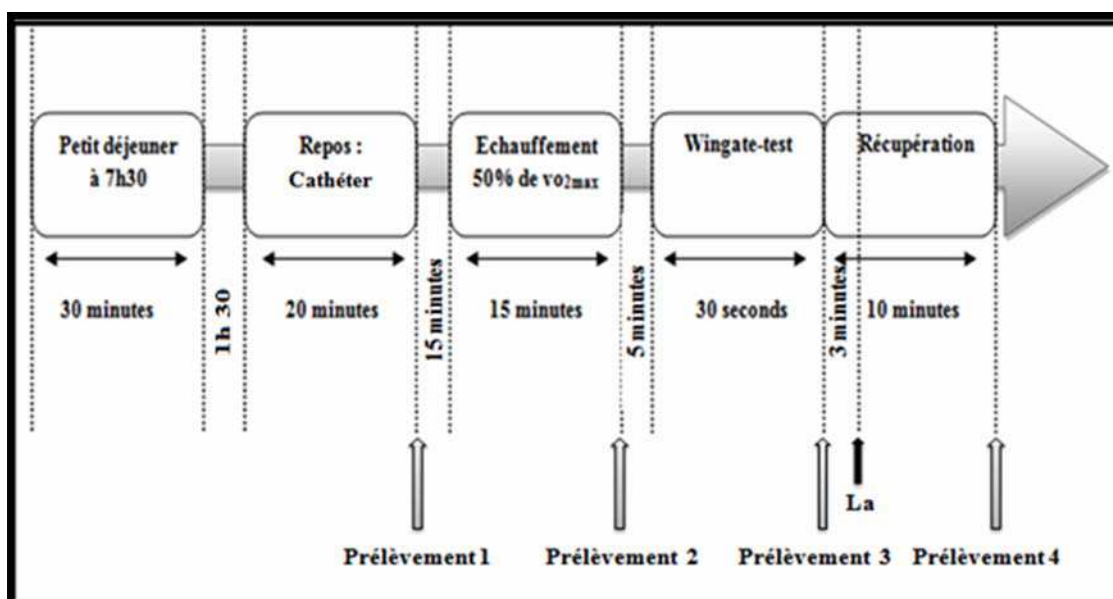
Petit déjeuner à 7h30

Repos : Cathéter

Echauffement 50% de $vo_{2max}$

Wingate-test

Récupération

30 minutes

1h 30

20 minutes

15 minutes

15 minutes

5 minutes

30 seconds

3 minutes

10 minutes

La

Prélèvement 1

Prélèvement 2

Prélèvement 3

Prélèvement 4